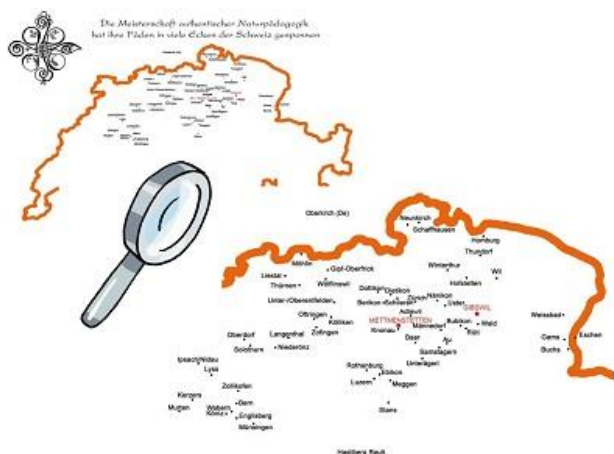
Die Meisterschaft authentischer Naturpädagogik hat ihre Fäden in viele Ecken der Schweiz gesponnen

Oberrich (De)
Neunkirch
Schaffhausen
Hemburg
Thundorf
Wil
Winterthur
Hofstetten
Möhlin
Liestal
Thürnen
Gipf-Oberfrick
Wölflinswil
Dottikon
Opfikon
Zürich
Hinwil
Uster
Bettlach
Gibswil
Unter-/Oberentfelden
Benken
Adliswil
Rutiken
Wald
Oftringen
Kölliken
Mettmenstetten
Männedorf
Tann
Knonau
Oberdorf
Langenthal
Zofingen
Baar
Solothurn
Niederbipp
Samstagern
Unterägeri
Ipsach/Nidau
Lyss
Rothenburg
Ebikon
Zollikofen
Luzern
Meggen
Kerzers
Bern
Muntelier
Wabern
Köniz
Englisberg
Münsingen
Stans
Weissbad
Gams
Eschen
Buchs
Hasliberg Reuti